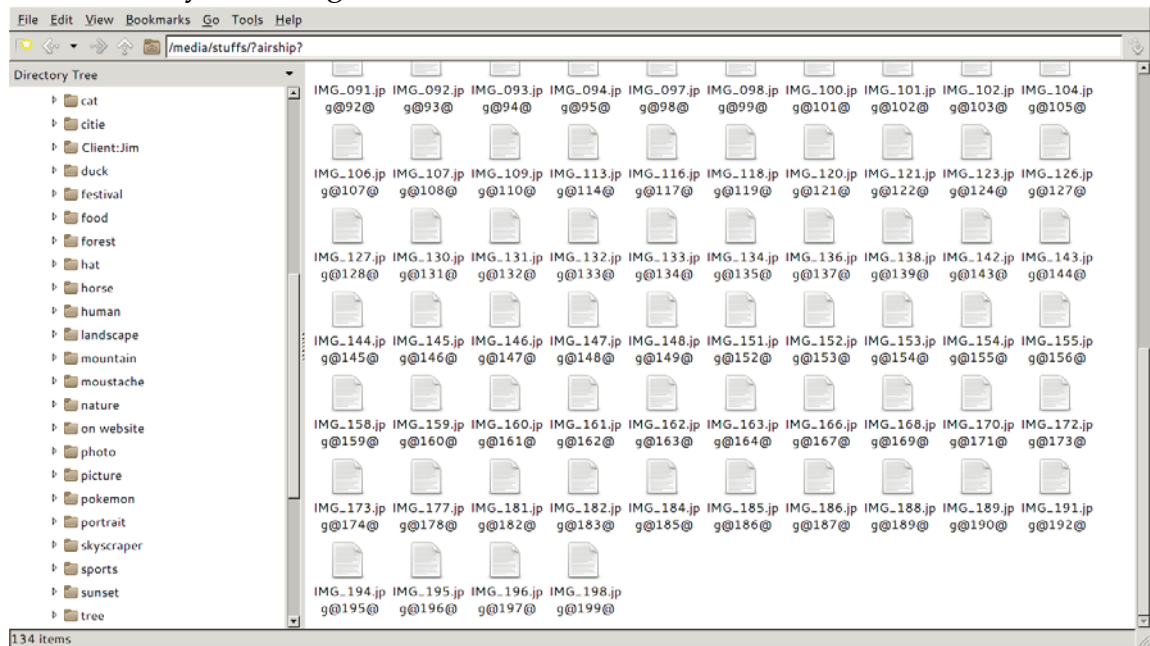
File Edit View Bookmarks Go Tools Help

/media/stuffs/?airship?

Directory Tree

cat
citie
Client:Jim
duck
festival
food
forest
hat
horse
human
landscape
mountain
moustache
nature
on website
photo
picture
pokemon
portrait
skyscraper
sports
sunset
tree

IMG_091.jpg@92@ IMG_092.jpg@93@ IMG_093.jpg@94@ IMG_094.jpg@95@ IMG_097.jpg@98@ IMG_098.jpg@99@ IMG_100.jpg@101@ IMG_101.jpg@102@ IMG_102.jpg@103@ IMG_104.jpg@105@

IMG_106.jpg@107@ IMG_107.jpg@108@ IMG_109.jpg@110@ IMG_113.jpg@114@ IMG_116.jpg@117@ IMG_118.jpg@119@ IMG_120.jpg@121@ IMG_121.jpg@122@ IMG_123.jpg@124@ IMG_126.jpg@127@

IMG_127.jpg@128@ IMG_130.jpg@131@ IMG_131.jpg@132@ IMG_132.jpg@133@ IMG_133.jpg@134@ IMG_134.jpg@135@ IMG_136.jpg@137@ IMG_138.jpg@139@ IMG_142.jpg@143@ IMG_143.jpg@144@

IMG_144.jpg@145@ IMG_145.jpg@146@ IMG_146.jpg@147@ IMG_147.jpg@148@ IMG_148.jpg@149@ IMG_151.jpg@152@ IMG_152.jpg@153@ IMG_153.jpg@154@ IMG_154.jpg@155@ IMG_155.jpg@156@

IMG_158.jpg@159@ IMG_159.jpg@160@ IMG_160.jpg@161@ IMG_161.jpg@162@ IMG_162.jpg@163@ IMG_163.jpg@164@ IMG_166.jpg@167@ IMG_168.jpg@169@ IMG_170.jpg@171@ IMG_172.jpg@173@

IMG_173.jpg@174@ IMG_177.jpg@178@ IMG_181.jpg@182@ IMG_182.jpg@183@ IMG_184.jpg@185@ IMG_185.jpg@186@ IMG_186.jpg@187@ IMG_188.jpg@189@ IMG_189.jpg@190@ IMG_191.jpg@192@

IMG_194.jpg@195@ IMG_195.jpg@196@ IMG_196.jpg@197@ IMG_198.jpg@199@

134 items